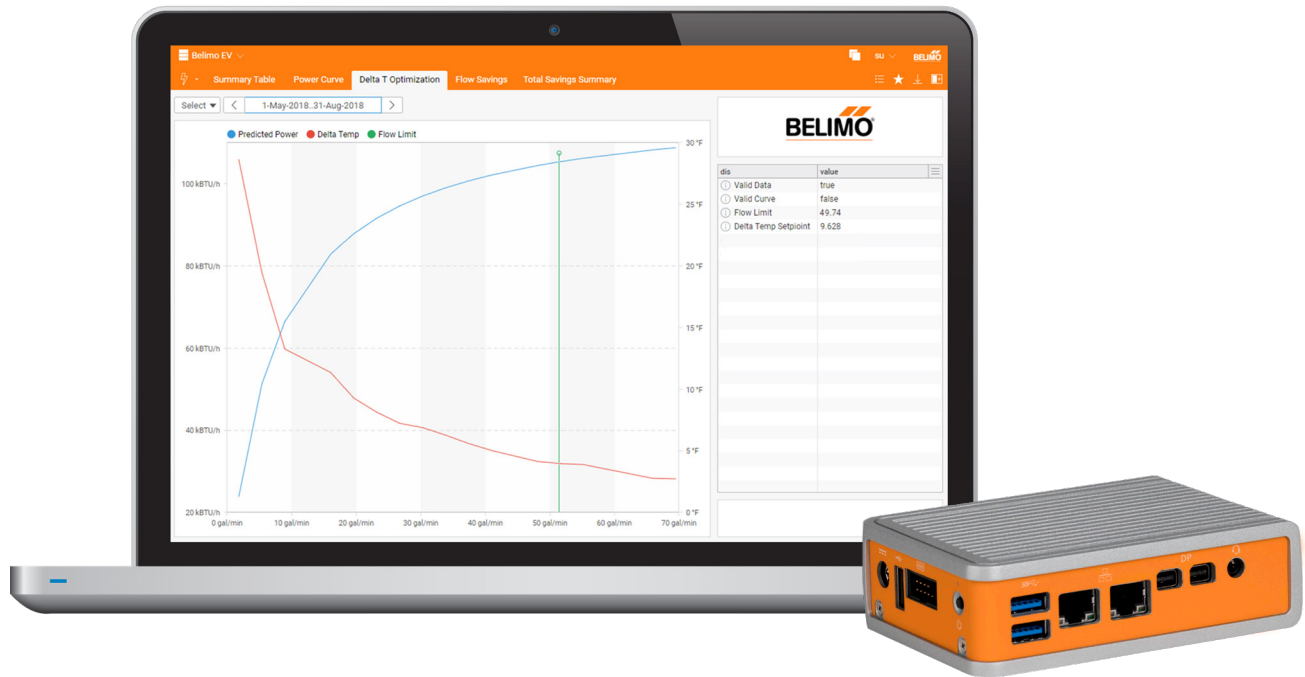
Belimo EV

SU

BELIMO

Summary Table Power Curve Delta T Optimization Flow Savings Total Savings Summary

Select

1-May-2018..31-Aug-2018

Predicted Power Delta Temp Flow Limit

100 kBTU/h
80 kBTU/h
60 kBTU/h
40 kBTU/h
20 kBTU/h

30 °F
25 °F
20 °F
15 °F
10 °F
5 °F
0 °F

0 gal/min 10 gal/min 20 gal/min 30 gal/min 40 gal/min 50 gal/min 60 gal/min 70 gal/min

BELIMO

| dis | value |
|---|---|
| Valid Data | true |
| Valid Curve | false |
| Flow Limit | 49.74 |
| Delta Temp Setpoint | 9.628 |

DP